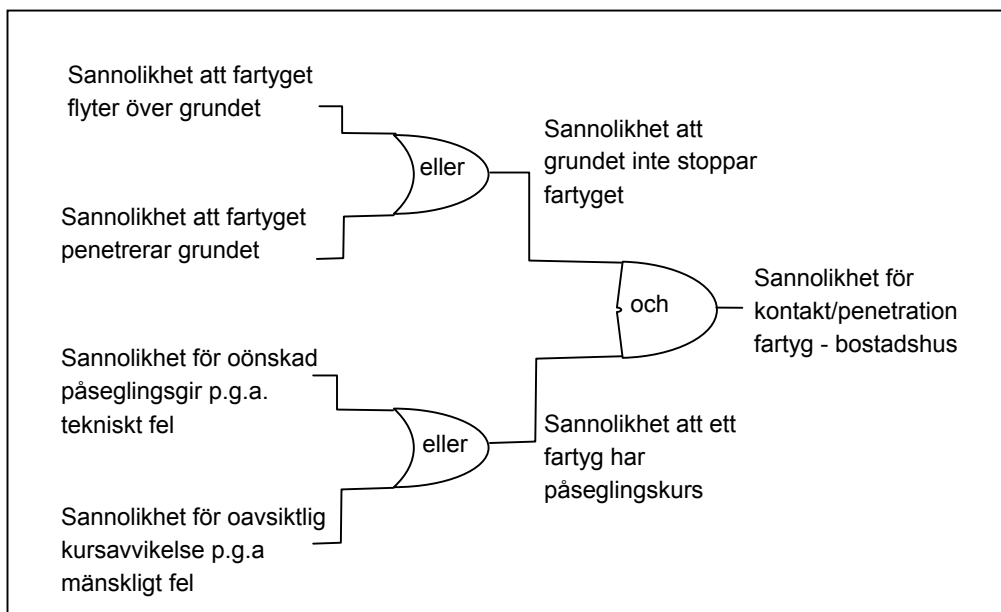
Sannolikhet att fartyget flyter över grundet

Sannolikhet att fartyget penetrerar grundet

eller

Sannolikhet att grundet inte stoppar fartyget

och

Sannolikhet för kontakt/penetration fartyg - bostadshus

Sannolikhet för oönskad påseglingsgir p.g.a. tekniskt fel

Sannolikhet för oavsiktlig kursavvikelse p.g.a mänskligt fel

eller

Sannolikhet att ett fartyg har påseglingskurs